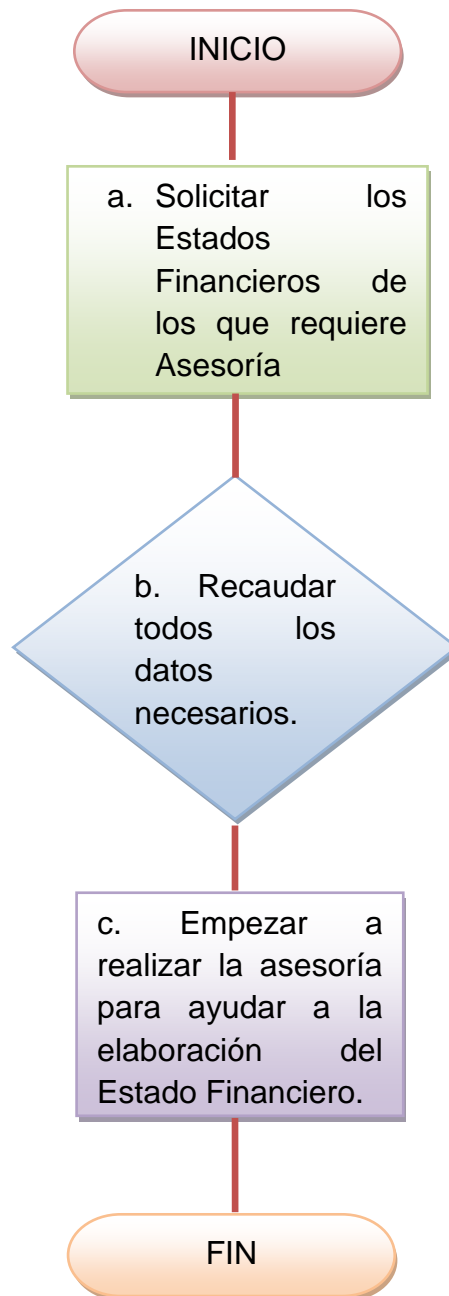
INICIO

a. Solicitar los Estados Financieros de los que requiere Asesoría

b. Recaudar todos los datos necesarios.

c. Empezar a realizar la asesoría para ayudar a la elaboración del Estado Financiero.

FIN